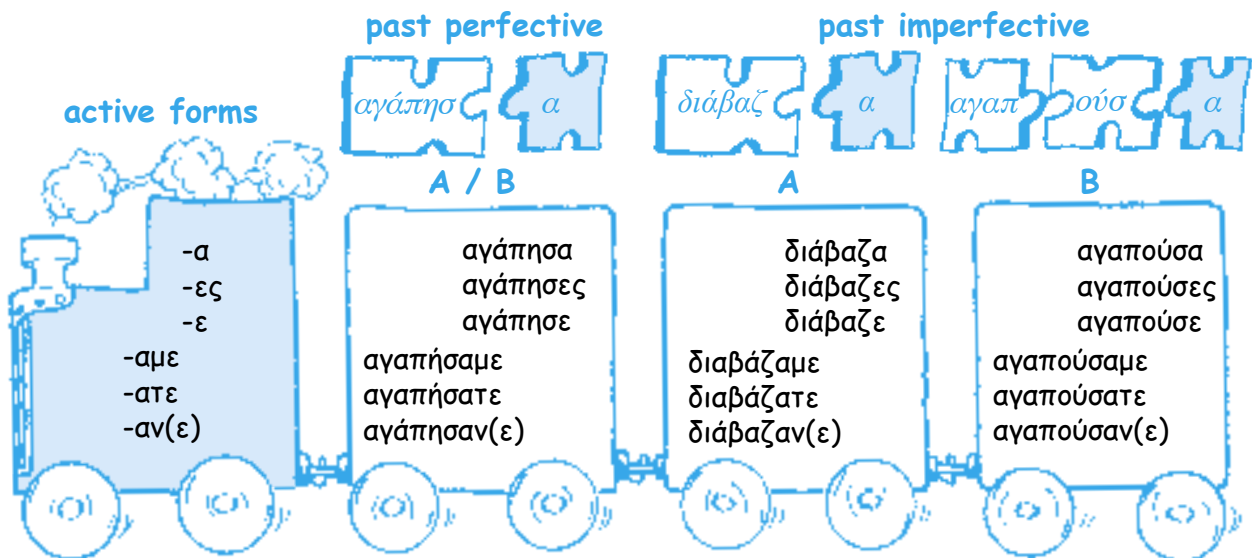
past perfective

past imperfective

active forms

αγάπησ α

διάβαζ α

αγαπ ούσ α

A / B

A

B

-α
-ες
-ε
-αμε
-ατε
-αν(ε)

αγάπησα
αγάπησες
αγάπησε
αγαπήσαμε
αγαπήσατε
αγάπησαν(ε)

διάβαζα
διάβαζες
διάβαζε
διαβάζαμε
διαβάζατε
διάβαζαν(ε)

αγαπούσα
αγαπούσες
αγαπούσε
αγαπούσαμε
αγαπούσατε
αγαπούσαν(ε)